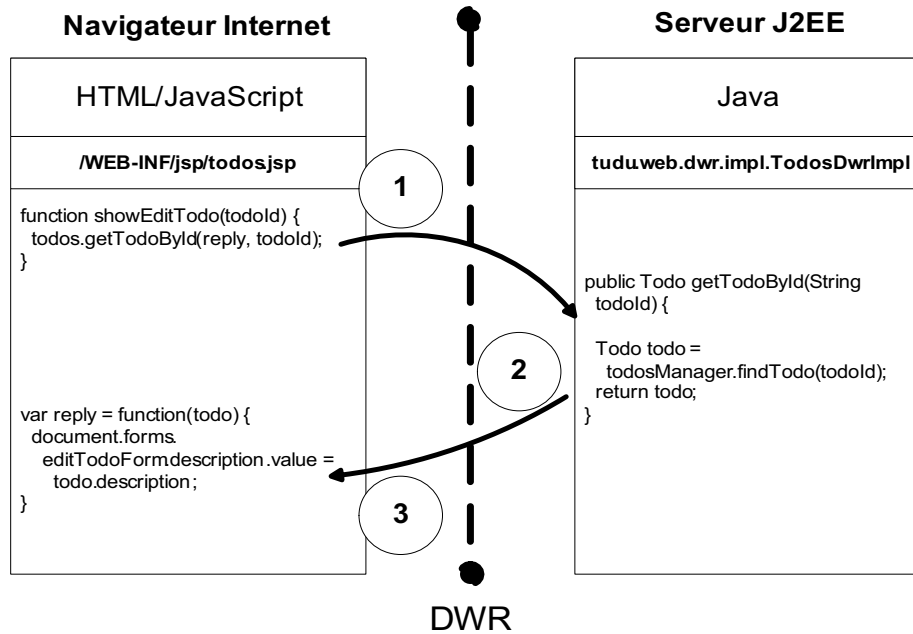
Navigateur Internet

Serveur J2EE

HTML/JavaScript

/WEB-INF/jsp/todos.jsp

function showEditTodo(todoId) {
todos.getTodoById(reply, todoId);
}

var reply = function(todo) {
document.forms.
editTodoForm.description.value =
todo.description;
}

1

2

3

Java

tudu.web.dwr.impl.TodosDwrImpl

public Todo getTodoById(String todoId) {

Todo todo =
todosManager.findTodo(todoId);
return todo;
}

DWR